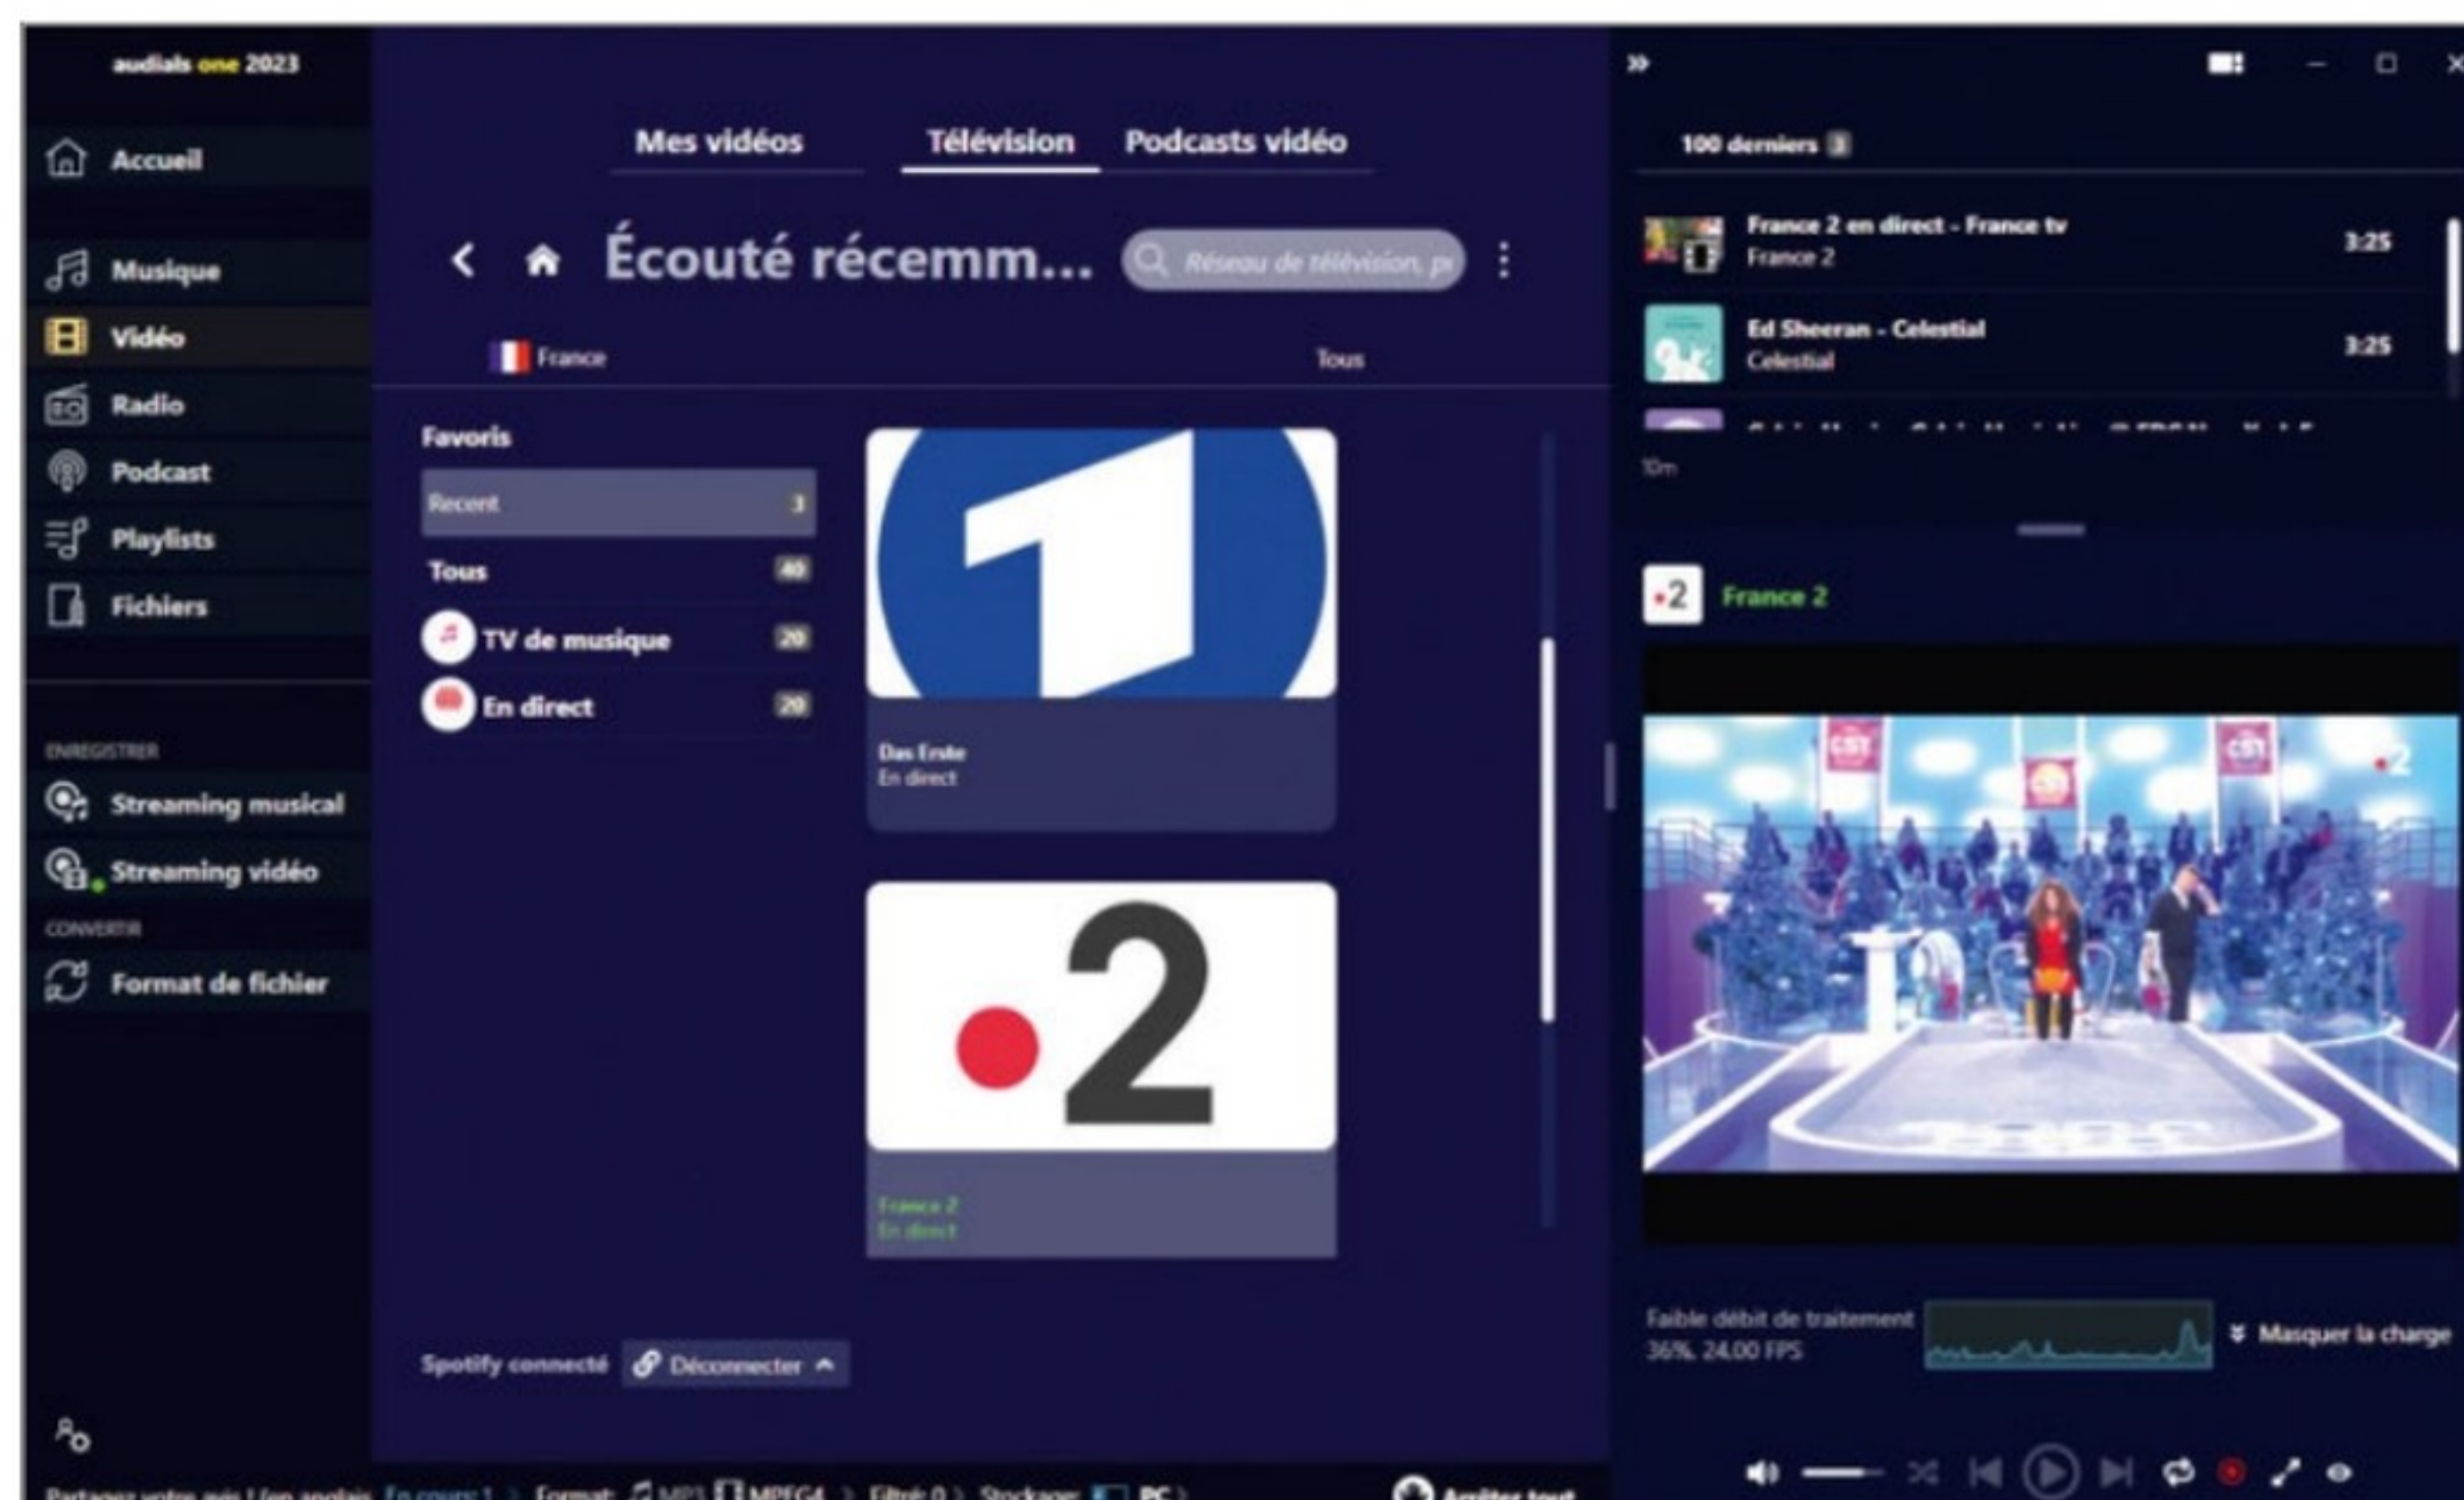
audials one 2023

Accueil

Musique
Vidéo
Radio
Podcast
Playlists
Fichiers

ENREGISTRER
Streaming musical
Streaming vidéo
CONVERTIR
Format de fichier

Mes vidéos
Télévision
Podcasts vidéo

Écouté récemm...

Réseau de télévision, p

France
Tous

Favoris
Recent 3
Tous 40
TV de musique 20
En direct 20

Das Erste
En direct

France 2
En direct

Spotify connecté
Déconnecter

100 derniers 3

France 2 en direct - France tv
France 2
3:25

Ed Sheeran - Celestial
Celestial
3:25

10m

France 2

Faible débit de traitement
36%, 24.00 FPS
Masquer la charge

Partagez votre avis ! (en anglais) En cours: 1 Format: MP3 MPEG4 Filtré: 0 Stockage: PC
Arrêter tout